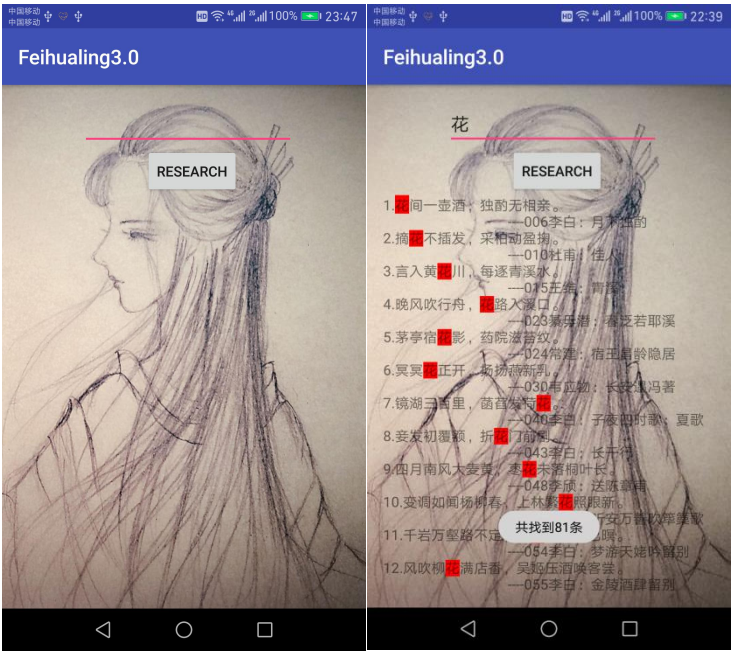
中国移动 中国移动 HD 46 26 100% 23:47

Feihualing3.0

RESEARCH

中国移动 中国移动 HD 46 26 100% 22:39

Feihualing3.0

花

RESEARCH

1.花间一壶酒，独酌无相亲。
——006李白：月下独酌

2.摘花不插发，采柏动盈掬。
——010杜甫：佳人

3.言入黄花川，每逐青溪水。
——015王维：青溪

4.晚风吹行舟，花路入溪口。
——023綦毋潜：春泛若耶溪

5.茅亭宿花影，药院滋苔纹。
——024常建：宿王昌龄隐居

6.冥冥花正开，飏飏燕新乳。
——030韦应物：长安遇冯著

7.镜湖三百里，菡萏发荷花。
——040李白：子夜四时歌：夏歌

8.妾发初覆额，折花门前剧。
——043李白：长干行

9.四月南风大麦黄，枣花未落桐叶长。
——048李颀：送陈章甫

10.变调如闻杨柳春，上林繁花照眼新。
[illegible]安万善吹觱篥歌

11.千岩万壑路不定，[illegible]瞑。
——054李白：梦游天姥吟留别

12.风吹柳花满店香，吴姬压酒唤客尝。
——055李白：金陵酒肆留别

共找到81条